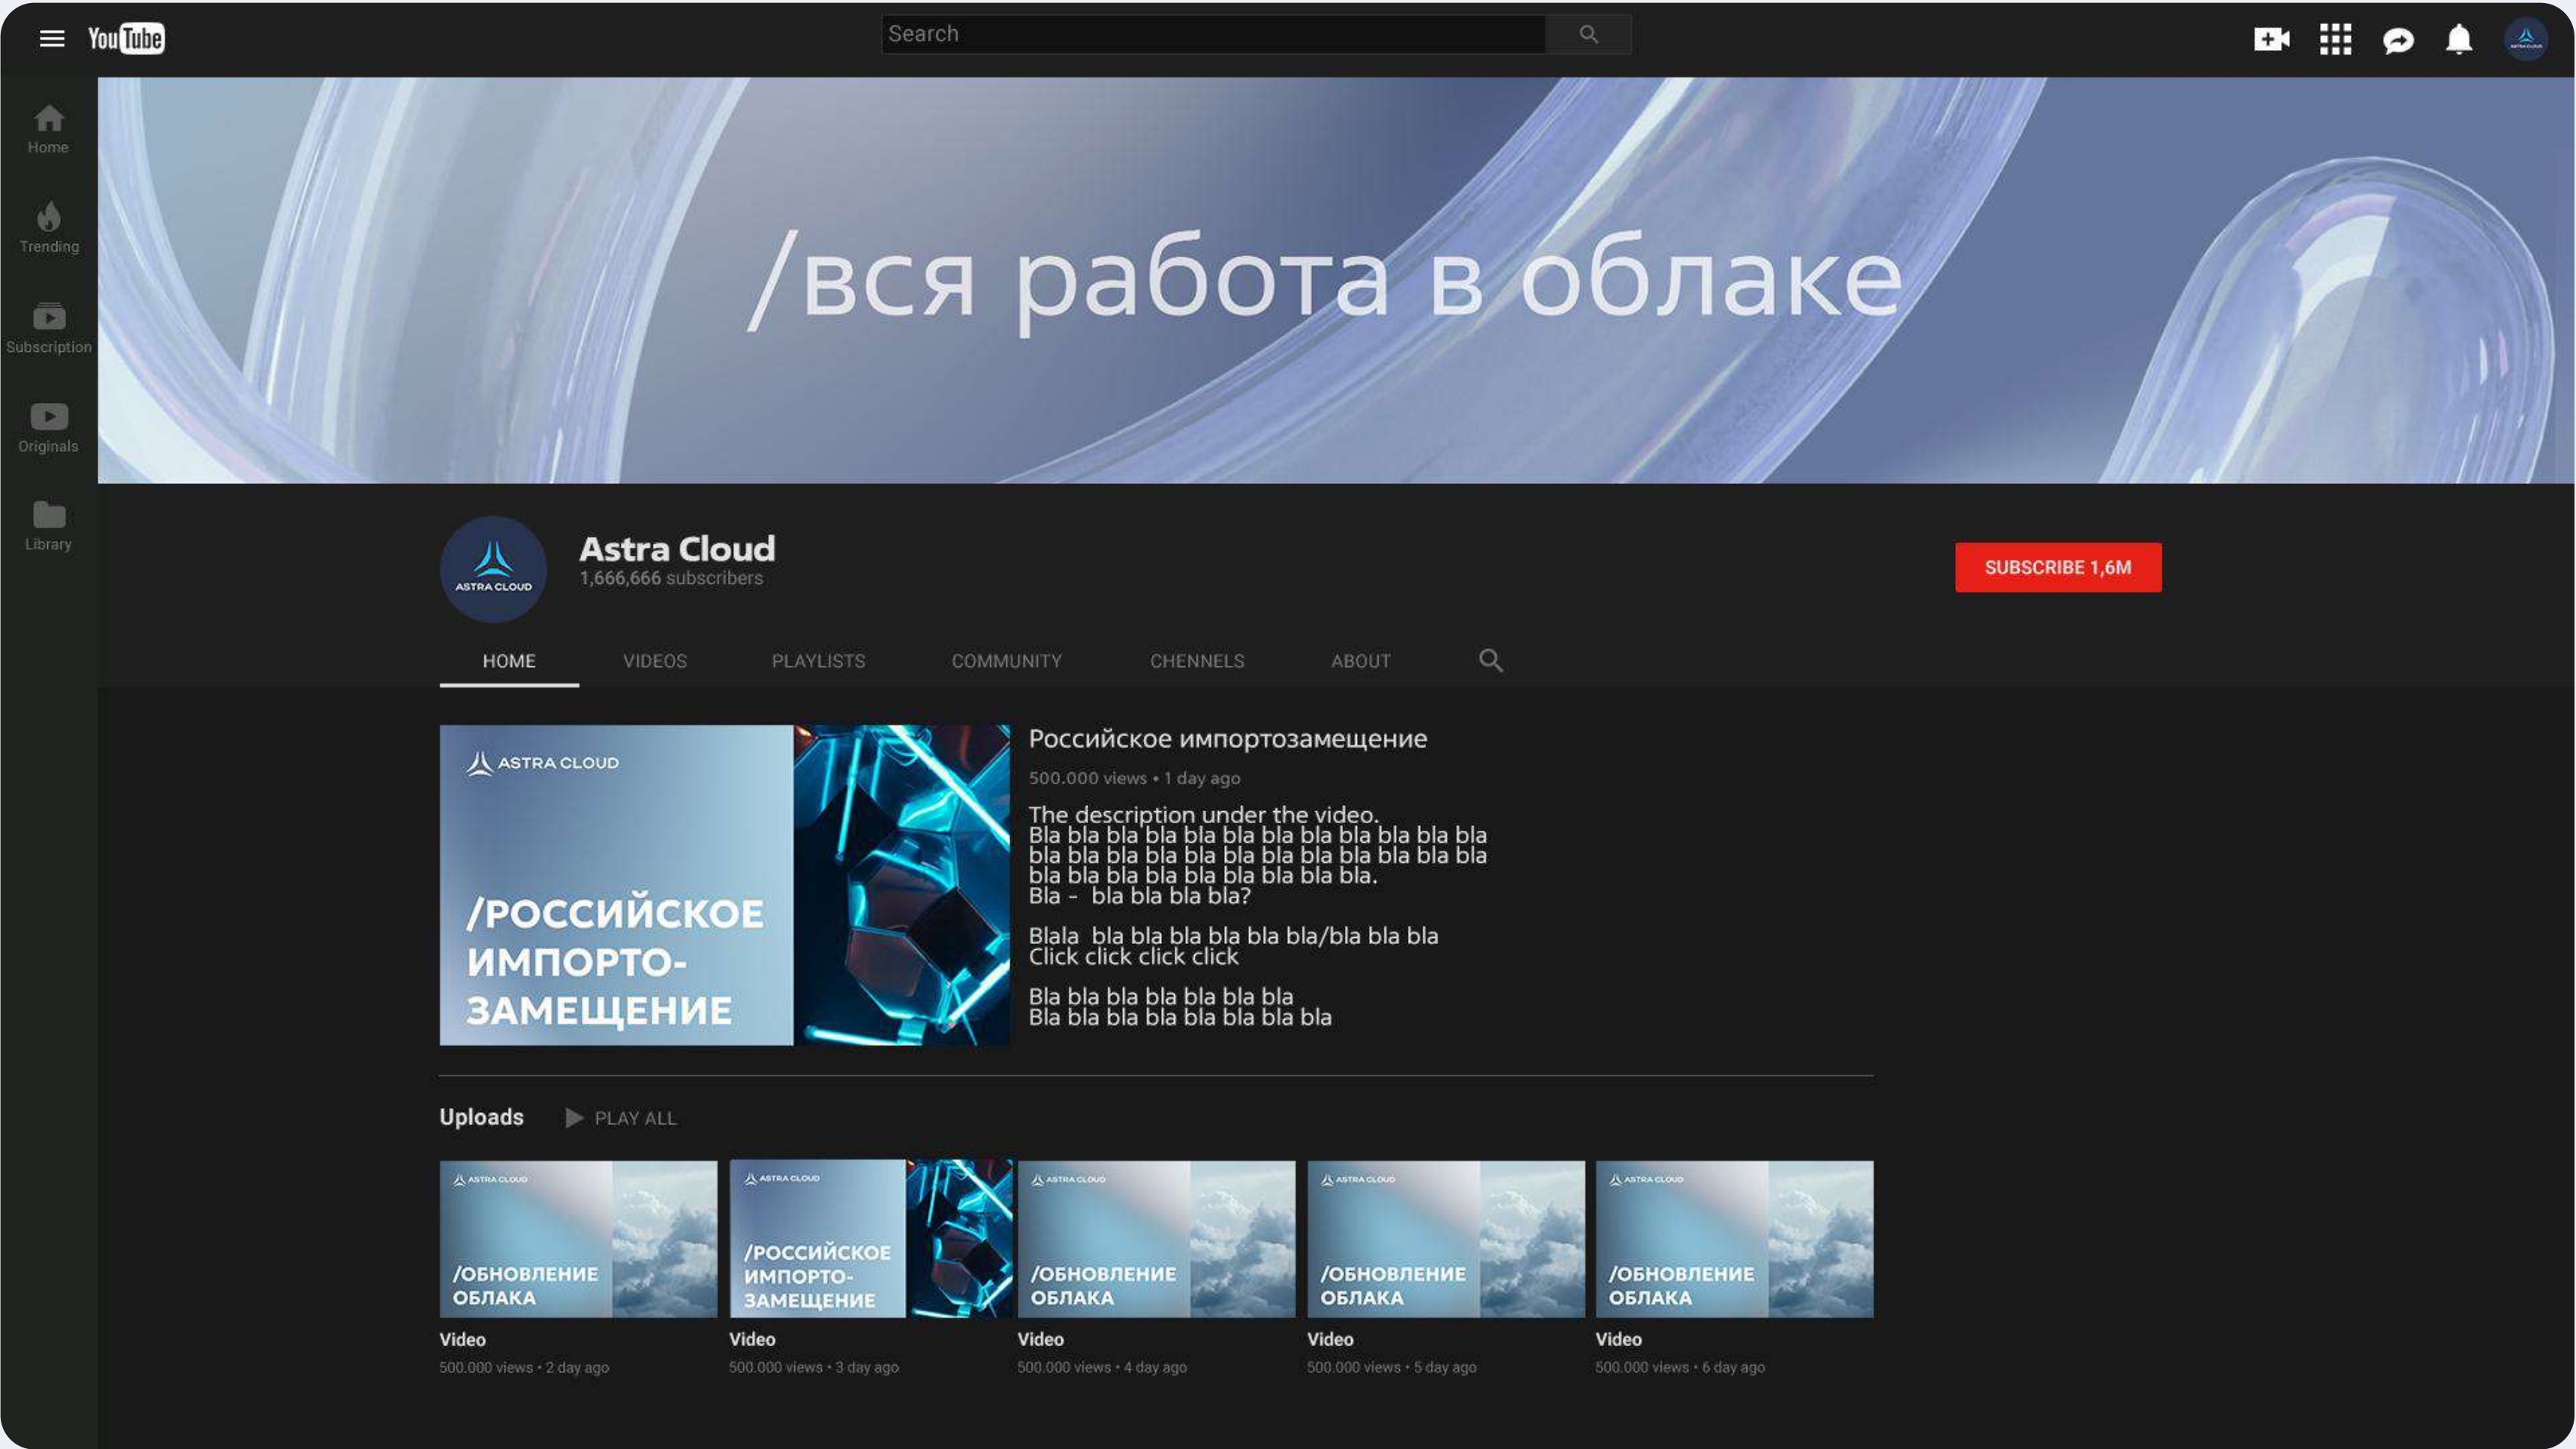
YouTube

Search

Home

Trending

Subscription

Originals

Library

/вся работа в облаке

ASTRA CLOUD

Astra Cloud
1,666,666 subscribers

SUBSCRIBE 1,6M

HOME VIDEOS PLAYLISTS COMMUNITY CHENNELS ABOUT

ASTRA CLOUD

/РОССИЙСКОЕ ИМПОРТО-ЗАМЕЩЕНИЕ

Российское импортозамещение
500.000 views • 1 day ago

The description under the video.
Bla bla bla bla bla bla bla bla bla bla bla bla bla bla bla bla bla bla bla bla bla bla bla bla bla bla bla bla bla bla bla bla bla bla.
Bla - bla bla bla bla?

Blala bla bla bla bla bla bla/bla bla bla
Click click click click

Bla bla bla bla bla bla bla
Bla bla bla bla bla bla bla bla

Uploads PLAY ALL

ASTRA CLOUD
/ОБНОВЛЕНИЕ ОБЛАКА
Video
500.000 views • 2 day ago

ASTRA CLOUD
/РОССИЙСКОЕ ИМПОРТО-ЗАМЕЩЕНИЕ
Video
500.000 views • 3 day ago

ASTRA CLOUD
/ОБНОВЛЕНИЕ ОБЛАКА
Video
500.000 views • 4 day ago

ASTRA CLOUD
/ОБНОВЛЕНИЕ ОБЛАКА
Video
500.000 views • 5 day ago

ASTRA CLOUD
/ОБНОВЛЕНИЕ ОБЛАКА
Video
500.000 views • 6 day ago